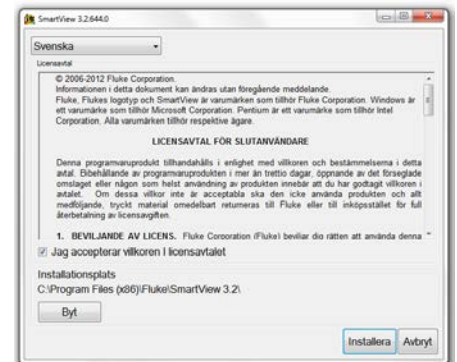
SmartView 3.2.644.0

Svenska

Licensavtal

© 2006-2012 Fluke Corporation.
Informationen i detta dokument kan ändras utan föregående meddelande.
Fluke, Flukes logotyp och SmartView är varumärken som tillhör Fluke Corporation. Windows är ett varumärke som tillhör Microsoft Corporation. Pentium är ett varumärke som tillhör Intel Corporation. Alla varumärken tillhör respektive ägare.

LICENSAVTAL FÖR SLUTANVÄNDARE

Denna programvaruprodukt tillhandahålls i enlighet med villkoren och bestämmelserna i detta avtal. Bibehållande av programvaruprodukten i mer än trettio dagar, öppnande av det förseglade omslaget eller någon som helst användning av produkten innebär att du har godtagit villkoren i avtalet. Om dessa villkor inte är acceptabla ska den icke använda produkten och allt medföljande, tryckt material omedelbart returneras till Fluke eller till inköpsstället för full återbetalning av licensavgiften.

1. BEVILJANDE AV LICENS. Fluke Corporation (Fluke) beviljar dig rätten att använda denna

Jag accepterar villkoren i licensavtalet

Installationsplats
C:\Program Files (x86)\Fluke\SmartView 3.2\

Byt

Installera Avbryt